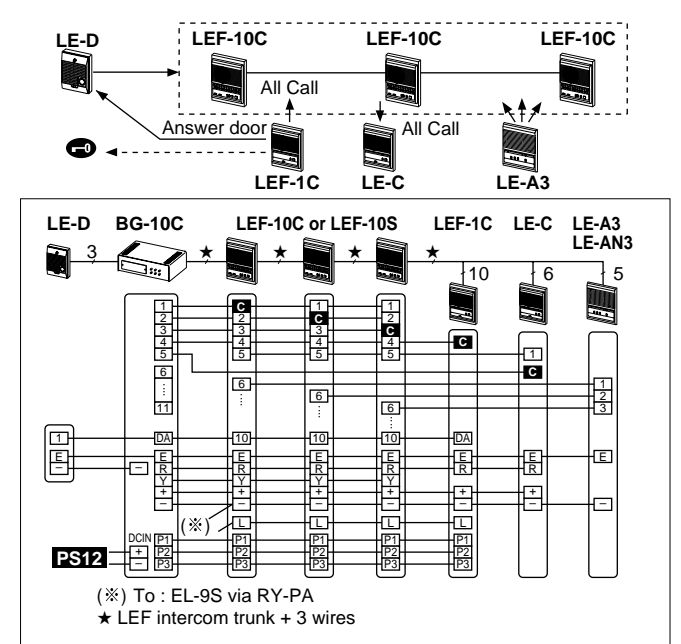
LE-D

LEF-10C

LEF-10C

LEF-10C

All Call

Answer door

All Call

LEF-1C

LE-C

LE-A3

LE-D

BG-10C

LEF-10C or LEF-10S

LEF-1C

LE-C

LE-A3
LE-AN3

3 ★ ★ ★ ★ 10 6 5

1
2
3
4
5
6
⋮
11

C
2
3
4
5
6
⋮

1
C
3
4
5
6
⋮

1
2
C
4
5
6
⋮

C

1
C

1
2
3

1
E
–

–

DA
E
R
Y
+
–

10
E
R
Y
+
–
L
P1
P2
P3

10
E
R
Y
+
–
L
P1
P2
P3

10
E
R
Y
+
–
L
P1
P2
P3

DA
E
R
+
–
L
P1
P2
P3

E
R
+
–

E

–

(※)

DCIN
+
–
P1
P2
P3

PS12

(※) To : EL-9S via RY-PA
★ LEF intercom trunk + 3 wires